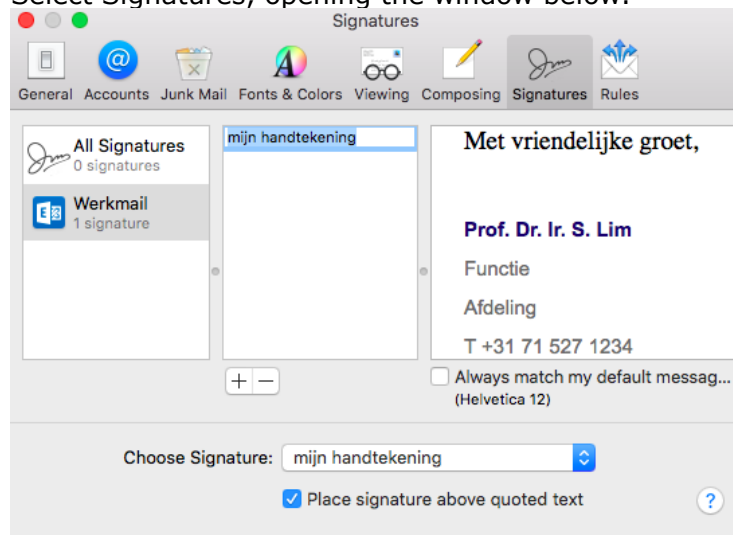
Select Signatures, opening the window below.

Signatures

General Accounts Junk Mail Fonts & Colors Viewing Composing Signatures Rules

All Signatures
0 signatures

Werkmail
1 signature

mijn handtekening

Met vriendelijke groet,

Prof. Dr. Ir. S. Lim

Functie

Afdeling

T +31 71 527 1234

+ −

Always match my default messag...
(Helvetica 12)

Choose Signature: mijn handtekening

Place signature above quoted text

?